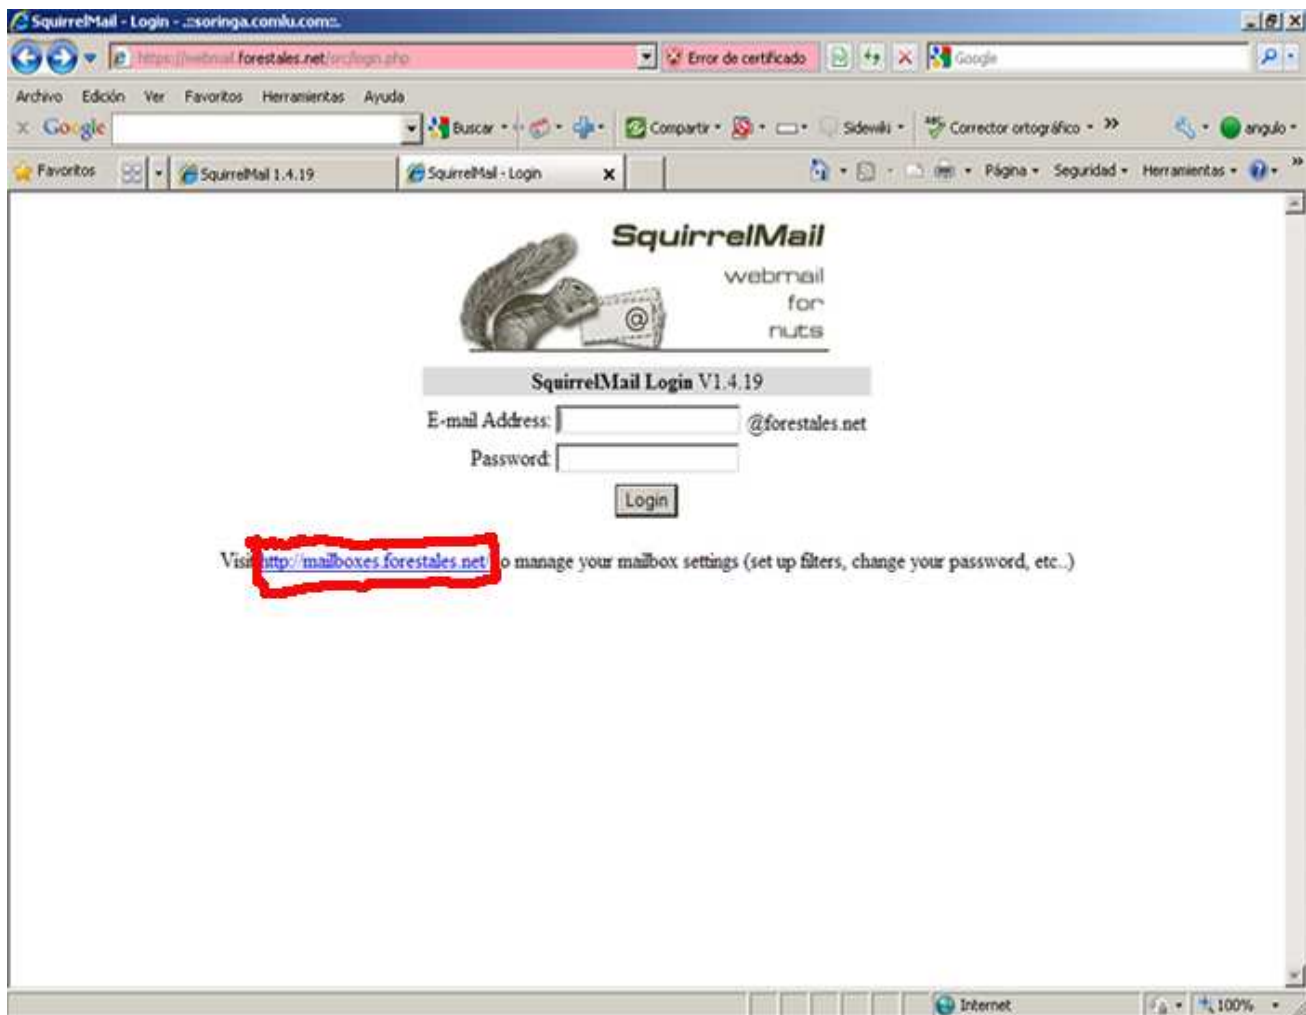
SquirrelMail - Login - .::soringa.comlu.com::.

https://webmail.forestales.net/src/login.php

Error de certificado

Google

Archivo Edición Ver Favoritos Herramientas Ayuda

Google

Buscar

Compartir

Sidewiki

Corrector ortográfico

angulo

Favoritos

SquirrelMail 1.4.19

SquirrelMail - Login

Página Seguridad Herramientas

SquirrelMail

webmail for nuts

SquirrelMail Login V1.4.19

E-mail Address: @forestales.net

Password:

Login

Visit http://mailboxes.forestales.net to manage your mailbox settings (set up filters, change your password, etc..)

Internet

100%